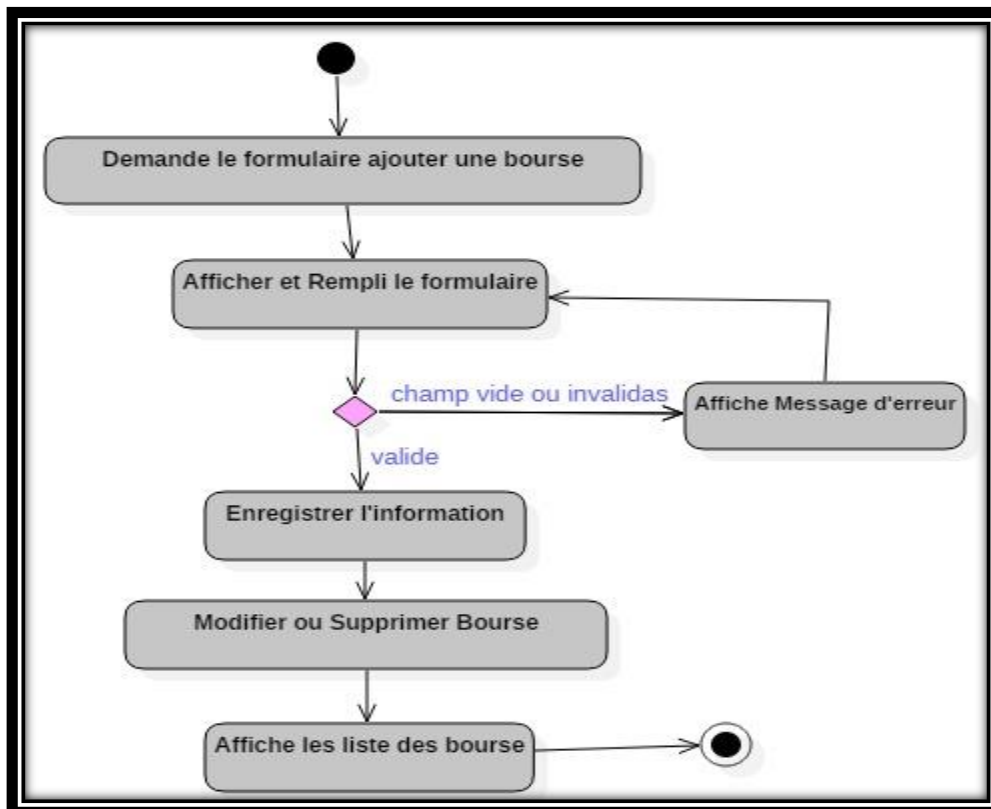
Demande le formulaire ajouter une bourse

Afficher et Rempli le formulaire

champ vide ou invalidas

Affiche Message d'erreur

valide

Enregistrer l'information

Modifier ou Supprimer Bourse

Affiche les liste des bourse